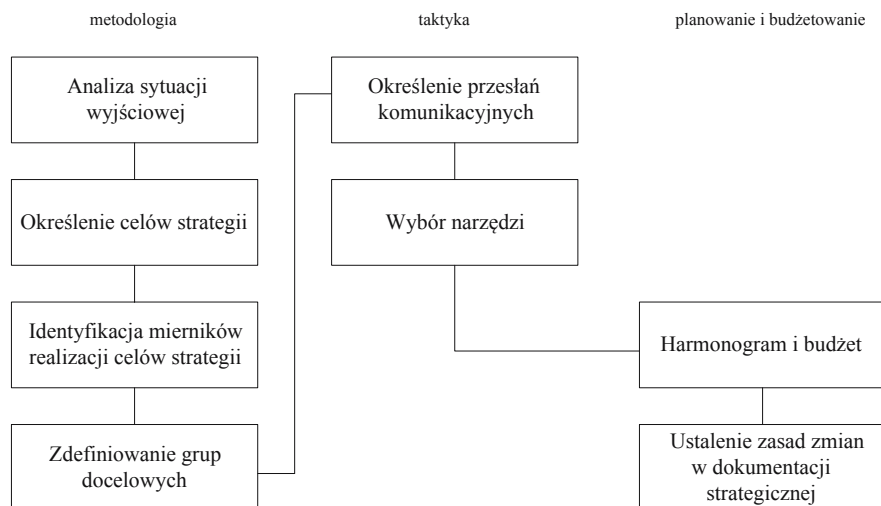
metodologia

taktyka

planowanie i budżetowanie

Analiza sytuacji wyjściowej

Określenie celów strategii

Identyfikacja mierników realizacji celów strategii

Zdefiniowanie grup docelowych

Określenie przesłań komunikacyjnych

Wybór narzędzi

Harmonogram i budżet

Ustalenie zasad zmian w dokumentacji strategicznej